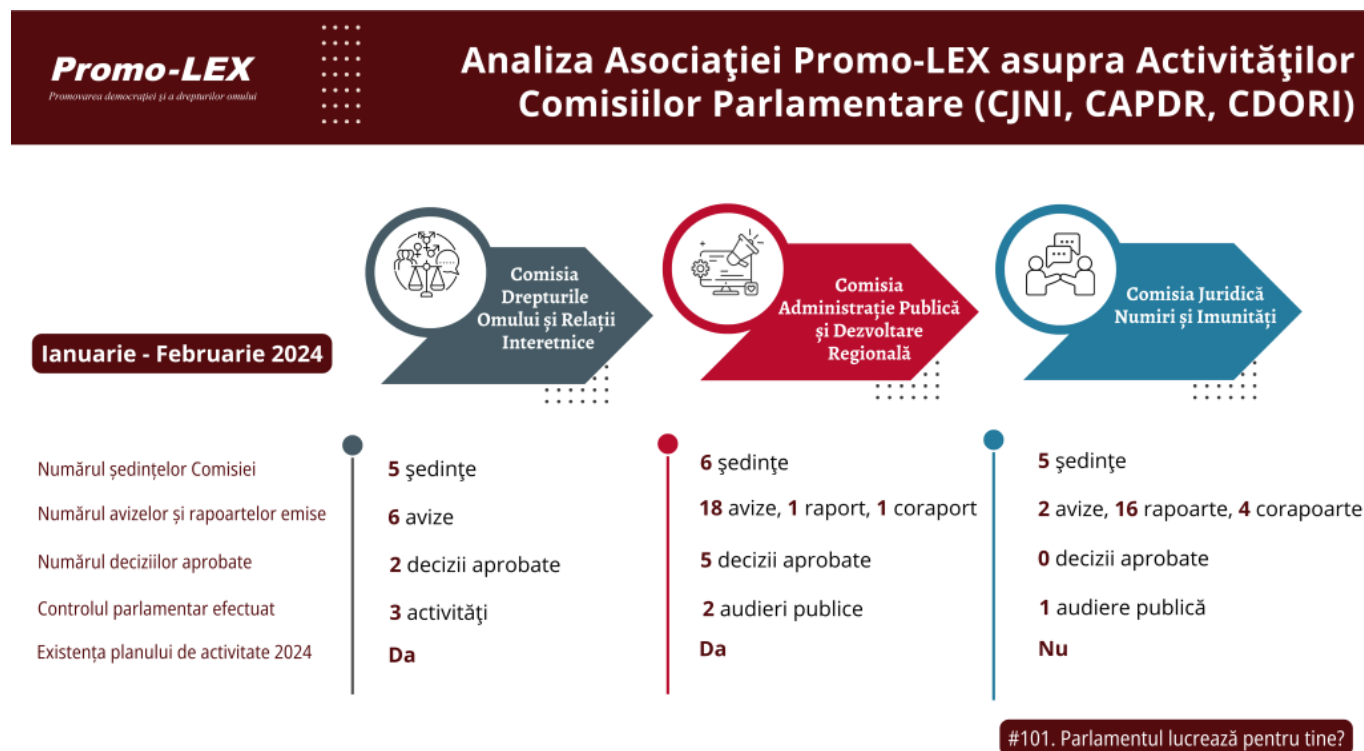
Promo-LEX
Promovarea democrației și a drepturilor omului

Analiza Asociaţiei Promo-LEX asupra Activităţilor Comisiilor Parlamentare (CJNI, CAPDR, CDORI)

Ianuarie - Februarie 2024

Comisia Drepturile Omului și Relații Interetnice

Comisia Administrație Publică și Dezvoltare Regională

Comisia Juridică Numiri și Imunități

| | Comisia Drepturile Omului și Relații Interetnice | Comisia Administrație Publică și Dezvoltare Regională | Comisia Juridică Numiri și Imunități |
|---|---|---|---|
| Numărul ședințelor Comisiei | 5 şedinţe | 6 şedinţe | 5 şedinţe |
| Numărul avizelor și rapoartelor emise | 6 avize | 18 avize, 1 raport, 1 coraport | 2 avize, 16 rapoarte, 4 corapoarte |
| Numărul deciziilor aprobate | 2 decizii aprobate | 5 decizii aprobate | 0 decizii aprobate |
| Controlul parlamentar efectuat | 3 activităţi | 2 audieri publice | 1 audiere publică |
| Existența planului de activitate 2024 | Da | Da | Nu |

#101. Parlamentul lucrează pentru tine?